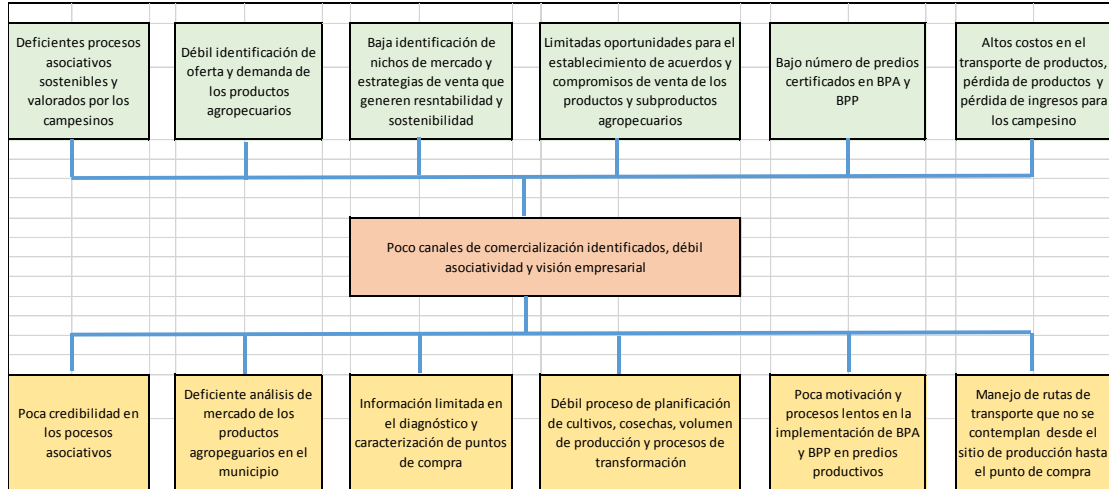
Deficientes procesos asociativos sostenibles y valorados por los campesinos

Débil identificación de oferta y demanda de los productos agropecuarios

Baja identificación de nichos de mercado y estrategias de venta que generen resntabilidad y sostenibilidad

Limitadas oportunidades para el establecimiento de acuerdos y compromisos de venta de los productos y subproductos agropecuarios

Bajo número de predios certificados en BPA y BPP

Altos costos en el transporte de productos, pérdida de productos y pérdida de ingresos para los campesino

Poco canales de comercialización identificados, débil asociatividad y visión empresarial

Poca credibilidad en los pocesos asociativos

Deficiente análisis de mercado de los productos agropeguarios en el municipio

Información limitada en el diagnóstico y caracterización de puntos de compra

Débil proceso de planificación de cultivos, cosechas, volumen de producción y procesos de transformación

Poca motivación y procesos lentos en la implementación de BPA y BPP en predios productivos

Manejo de rutas de transporte que no se contemplan desde el sitio de producción hasta el punto de compra